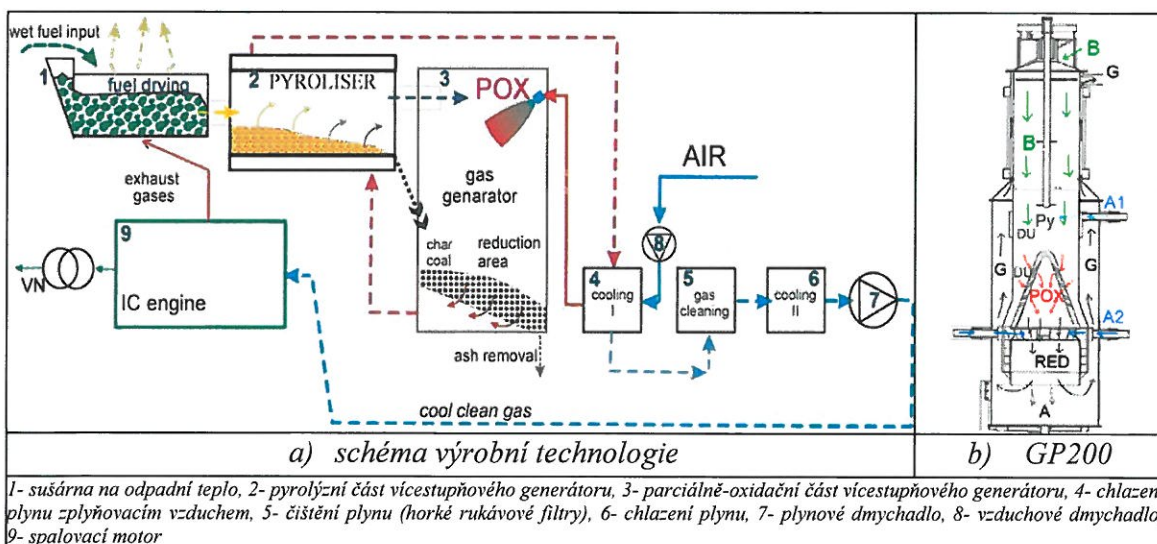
wet fuel input

1 fuel drying

2 PYROLISER

3 POX

gas genarator

char coal

reduction area

ash removal

exhaust gases

9 IC engine

VN

AIR

8

4 cooling I

5 gas cleaning

6 cooling II

7

cool clean gas

B

G

B

Py

A1

DU

G

DU

G

POX

A2

RED

A

a) schéma výrobní technologie

b) GP200

1- sušárna na odpadní teplo, 2- pyrolýzní část vícestupňového generátoru, 3- parciálně-oxidační část vícestupňového generátoru, 4- chlazen plynu zplyňovacím vzduchem, 5- čištění plynu (horké rukávové filtry), 6- chlazení plynu, 7- plynové dmychadlo, 8- vzduchové dmychadlo 9- spalovací motor